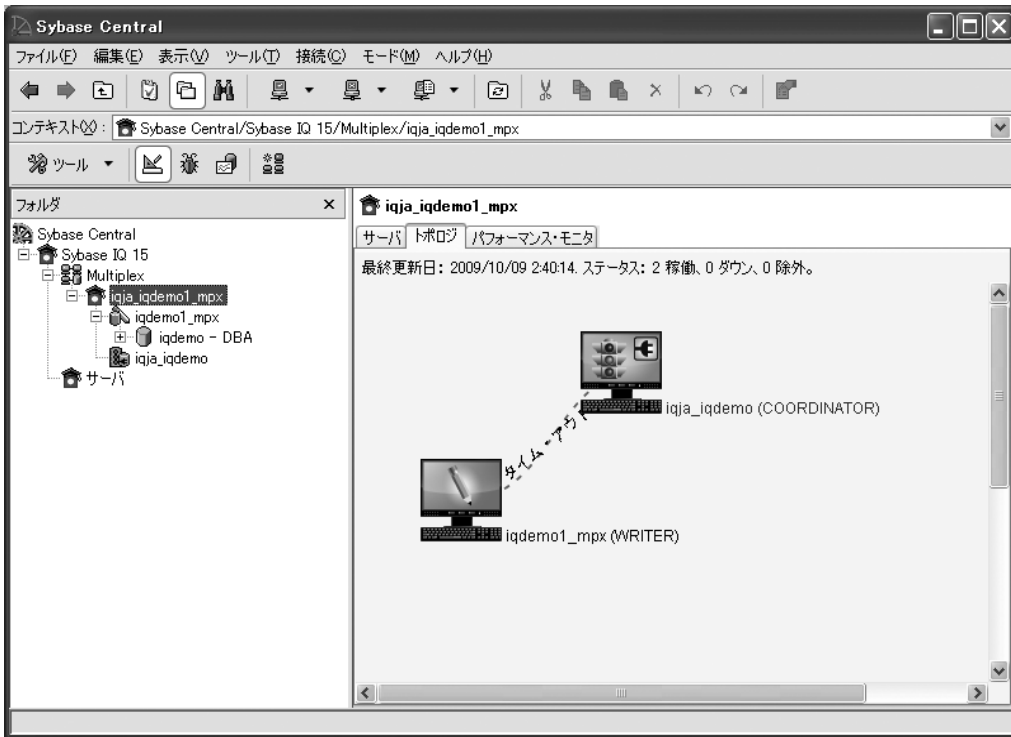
Sybase Central

ファイル(F) 編集(E) 表示(V) ツール(T) 接続(C) モード(M) ヘルプ(H)

コンテキスト(X): Sybase Central/Sybase IQ 15/Multiplex/iqja_iqdemo1_mpx

ツール

フォルダ

Sybase Central
Sybase IQ 15
Multiplex
iqja_iqdemo1_mpx
iqdemo1_mpx
iqdemo - DBA
iqja_iqdemo
サーバ

iqja_iqdemo1_mpx

サーバ トポロジ パフォーマンス・モニタ

最終更新日: 2009/10/09 2:40:14. ステータス: 2 稼働、0 ダウン、0 除外。

iqja_iqdemo (COORDINATOR)

タイム・アウト

iqdemo1_mpx (WRITER)